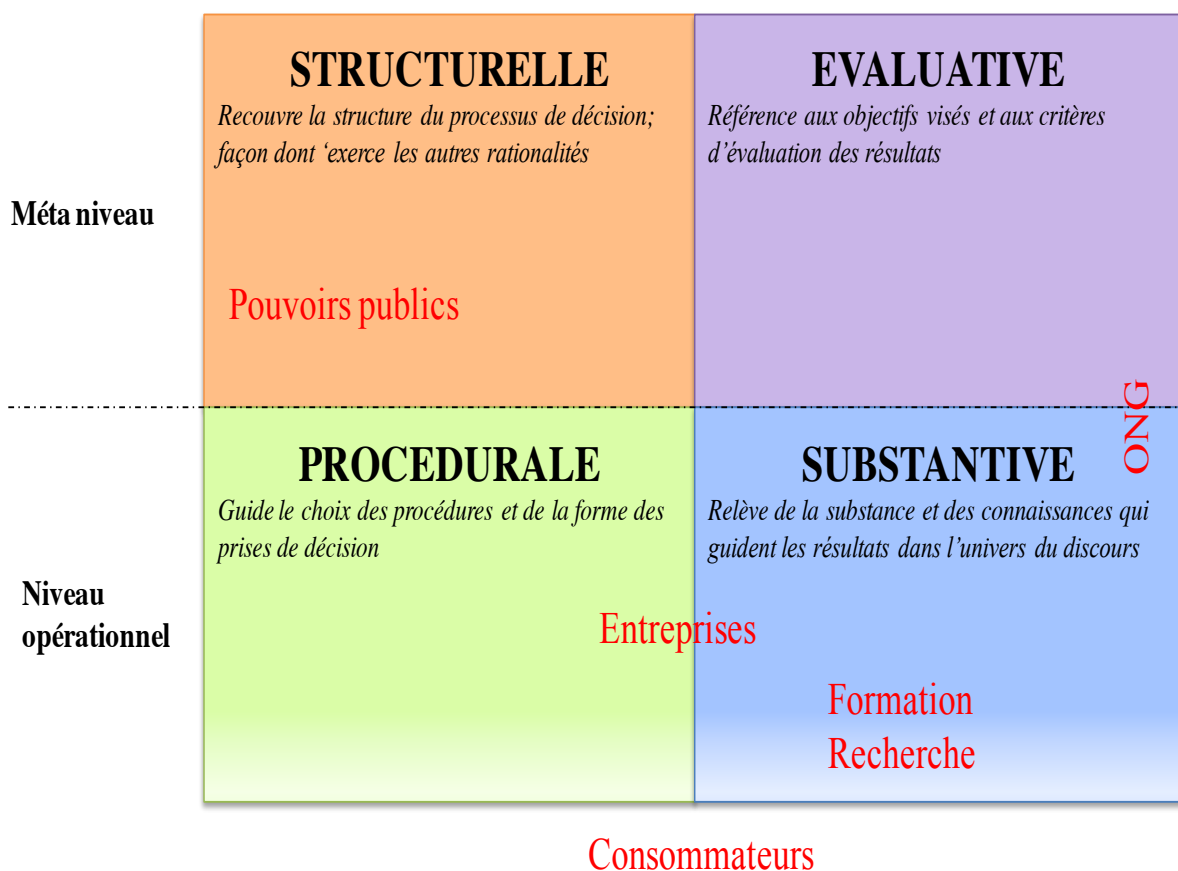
STRUCTURELLE
Recouvre la structure du processus de décision; façon dont 'exerce les autres rationalités

EVALUATIVE
Référence aux objectifs visés et aux critères d'évaluation des résultats

Méta niveau

Pouvoirs publics

ONG

PROCEDURALE
Guide le choix des procédures et de la forme des prises de décision

SUBSTANTIVE
Relève de la substance et des connaissances qui guident les résultats dans l'univers du discours

Niveau opérationnel

Entreprises

Formation
Recherche

Consommateurs